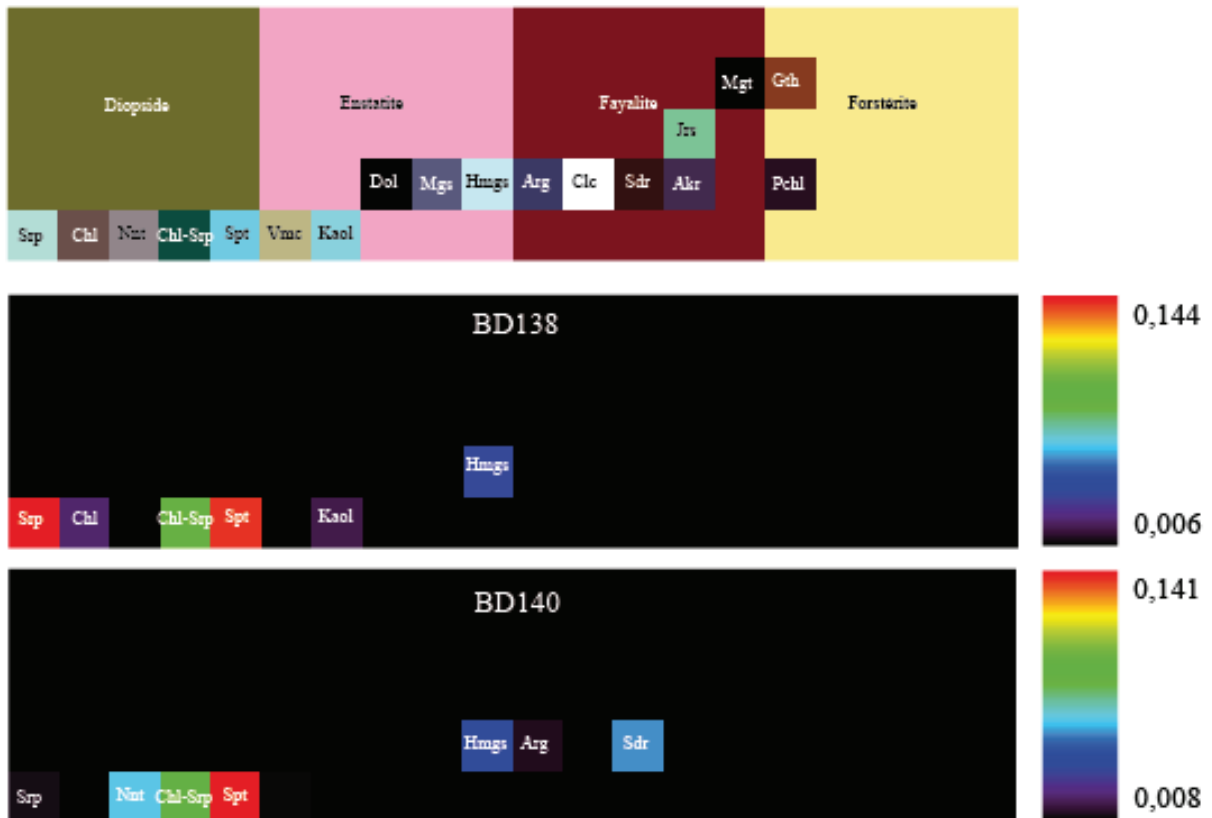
Diopside
Enstatite
Fayalite
Mgt
Gth
Forsterite
Jrs
Dol
Mgs
Hmgs
Arg
Clc
Sdr
Akr
Pchl
Srp
Chl
Nnt
Chl-Srp
Spt
Vmc
Kaol

BD138
0,144
Hmgs
Srp
Chl
Chl-Srp
Spt
Kaol
0,006

BD140
0,141
Hmgs
Arg
Sdr
Srp
Nnt
Chl-Srp
Spt
0,008